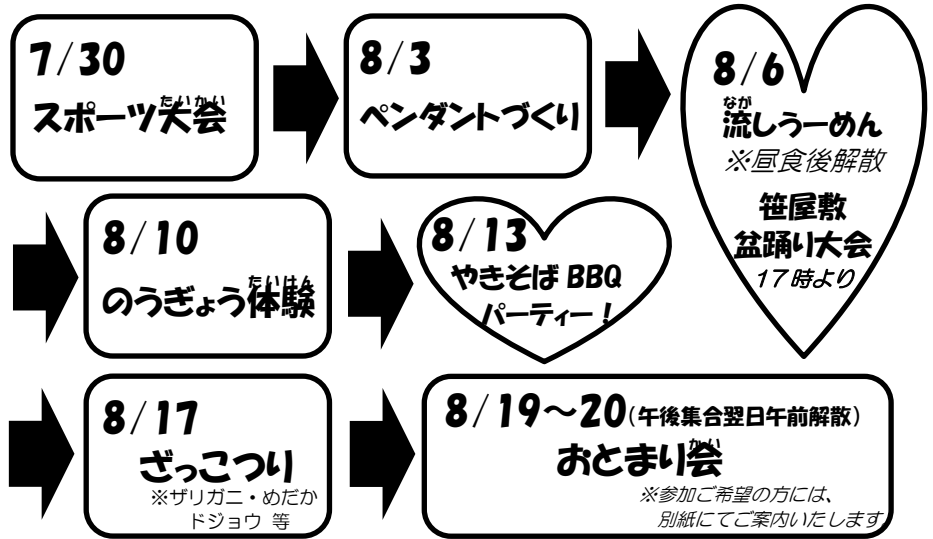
7/30
スポーツ大会（たいかい）

8/3
ペンダントづくり

8/6
流（なが）しうーめん
※昼食後解散
笹屋敷
盆踊り大会
17時より

8/10
のうぎょう体験（たいけん）

8/13
やきそばBBQ
パーティー！

8/17
ざっこつり
※ザリガニ・めだか
ドジョウ 等

8/19～20（午後集合翌日午前解散）
おとまり会（かい）
※参加ご希望の方には、
別紙にてご案内いたします